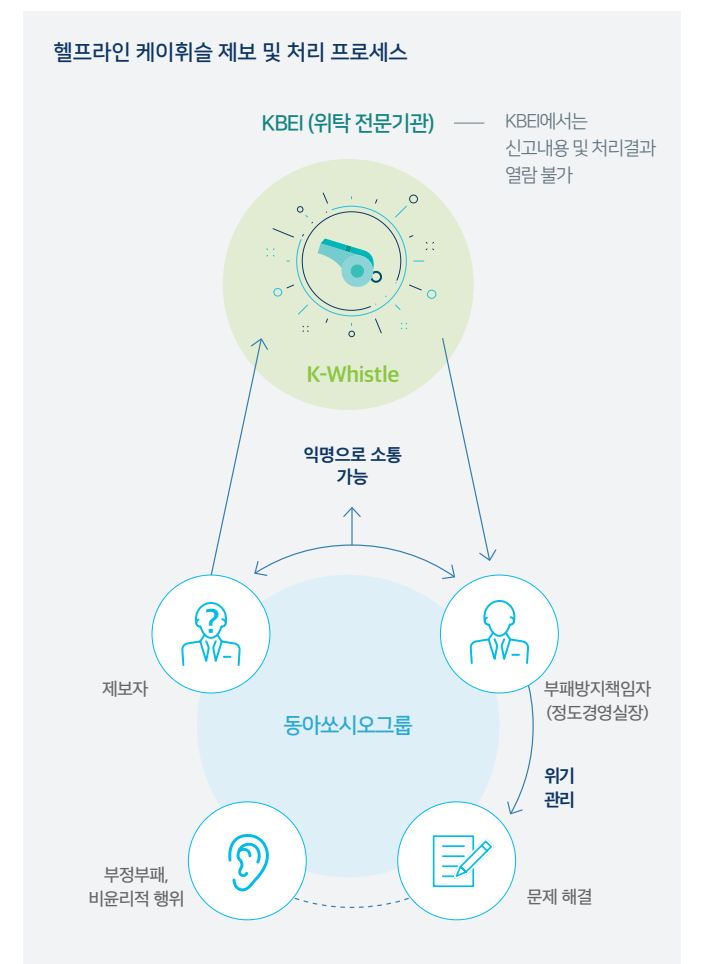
헬프라인 케이휘슬 제보 및 처리 프로세스

KBEI (위탁 전문기관)

KBEI에서는 신고내용 및 처리결과 열람 불가

K-Whistle

익명으로 소통 가능

제보자

부패방지책임자 (정도경영실장)

동아쏘시오그룹

위기 관리

부정부패, 비윤리적 행위

문제 해결